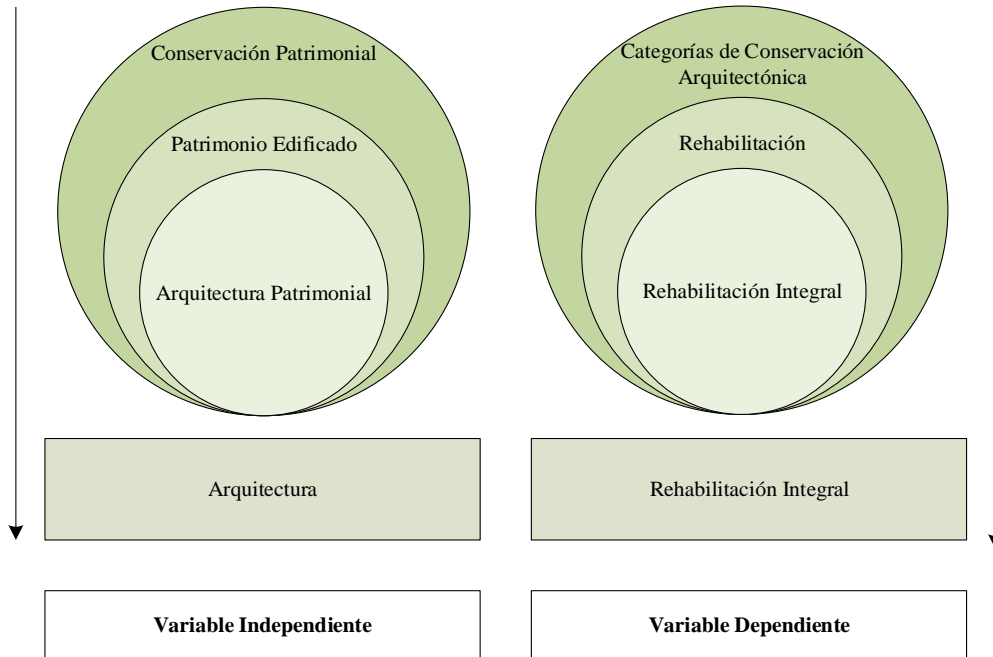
Conservación Patrimonial

Patrimonio Edificado

Arquitectura Patrimonial

Categorías de Conservación Arquitectónica

Rehabilitación

Rehabilitación Integral

Arquitectura

Rehabilitación Integral

**Variable Independiente**

**Variable Dependiente**